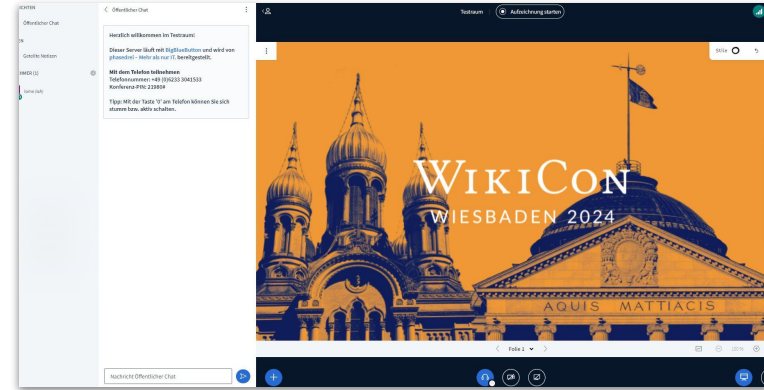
ICHTEN

Öffentlicher Chat

N

Geteilte Notizen

HMER (1)

tumo (Ich)

Öffentlicher Chat

Herzlich willkommen im Testraum!

Dieser Server läuft mit BigBlueButton und wird von phasedrei - Mehr als nur IT. bereitgestellt.

Mit dem Telefon teilnehmen
Telefonnummer: +49 (0)6233 3041533
Konferenz-PIN: 21880#

Tipp: Mit der Taste '0' am Telefon können Sie sich stumm bzw. aktiv schalten.

Nachricht Öffentlicher Chat

Testraum

Aufzeichnung starten

Stille

WIKICON
WIESBADEN 2024

AQUIS MATTIACIS

Folie 1

100%